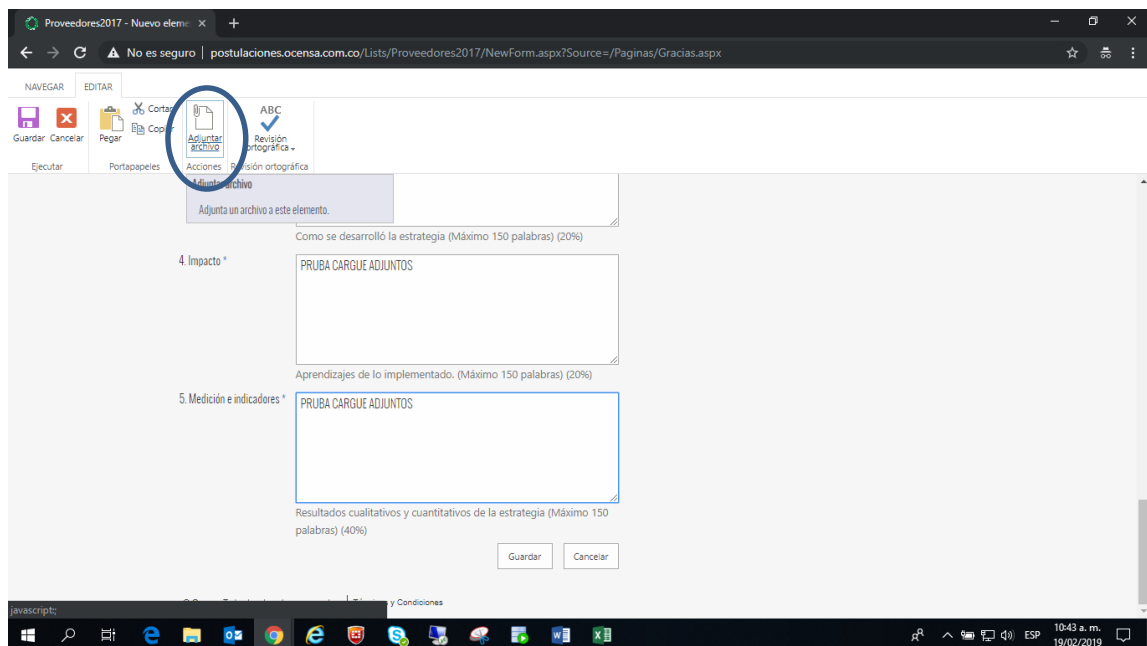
Proveedores2017 - Nuevo eleme ×
+

No es seguro | postulaciones.ocensa.com.co/Lists/Proveedores2017/NewForm.aspx?Source=/Paginas/Gracias.aspx

NAVEGAR EDITAR

Guardar Cancelar
Ejecutar

Pegar
Cortar
Copiar
Portapapeles

Adjuntar archivo
Acciones

ABC
Revisión ortográfica
Revisión ortográfica

Adjuntar archivo
Adjunta un archivo a este elemento.

Como se desarrolló la estrategia (Máximo 150 palabras) (20%)

4. Impacto *

PRUBA CARGUE ADJUNTOS

Aprendizajes de lo implementado. (Máximo 150 palabras) (20%)

5. Medición e indicadores *

PRUBA CARGUE ADJUNTOS

Resultados cualitativos y cuantitativos de la estrategia (Máximo 150 palabras) (40%)

Guardar
Cancelar

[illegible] y Condiciones

javascript:;

ESP
10:43 a. m.
19/02/2019